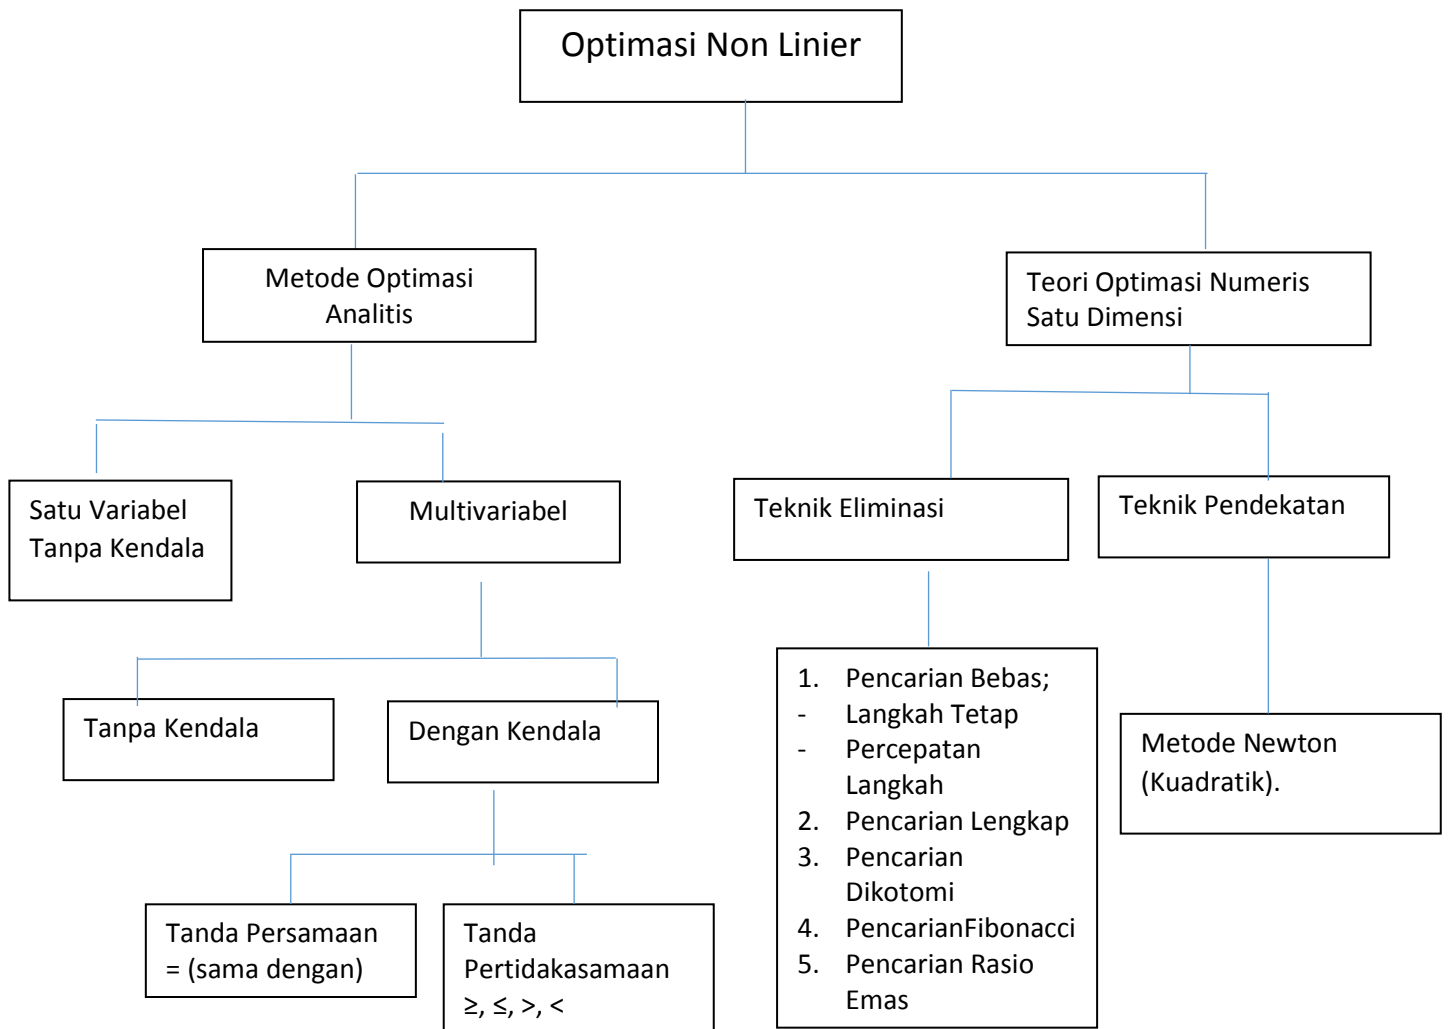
Optimasi Non Linier

Metode Optimasi Analitis

Teori Optimasi Numeris Satu Dimensi

Satu Variabel Tanpa Kendala

Multivariabel

Teknik Eliminasi

Teknik Pendekatan

Tanpa Kendala

Dengan Kendala

1. Pencarian Bebas;
- Langkah Tetap
- Percepatan Langkah
2. Pencarian Lengkap
3. Pencarian Dikotomi
4. PencarianFibonacci
5. Pencarian Rasio Emas

Metode Newton (Kuadratik).

Tanda Persamaan = (sama dengan)

Tanda Pertidakasamaan $\geq, \leq, >, <$